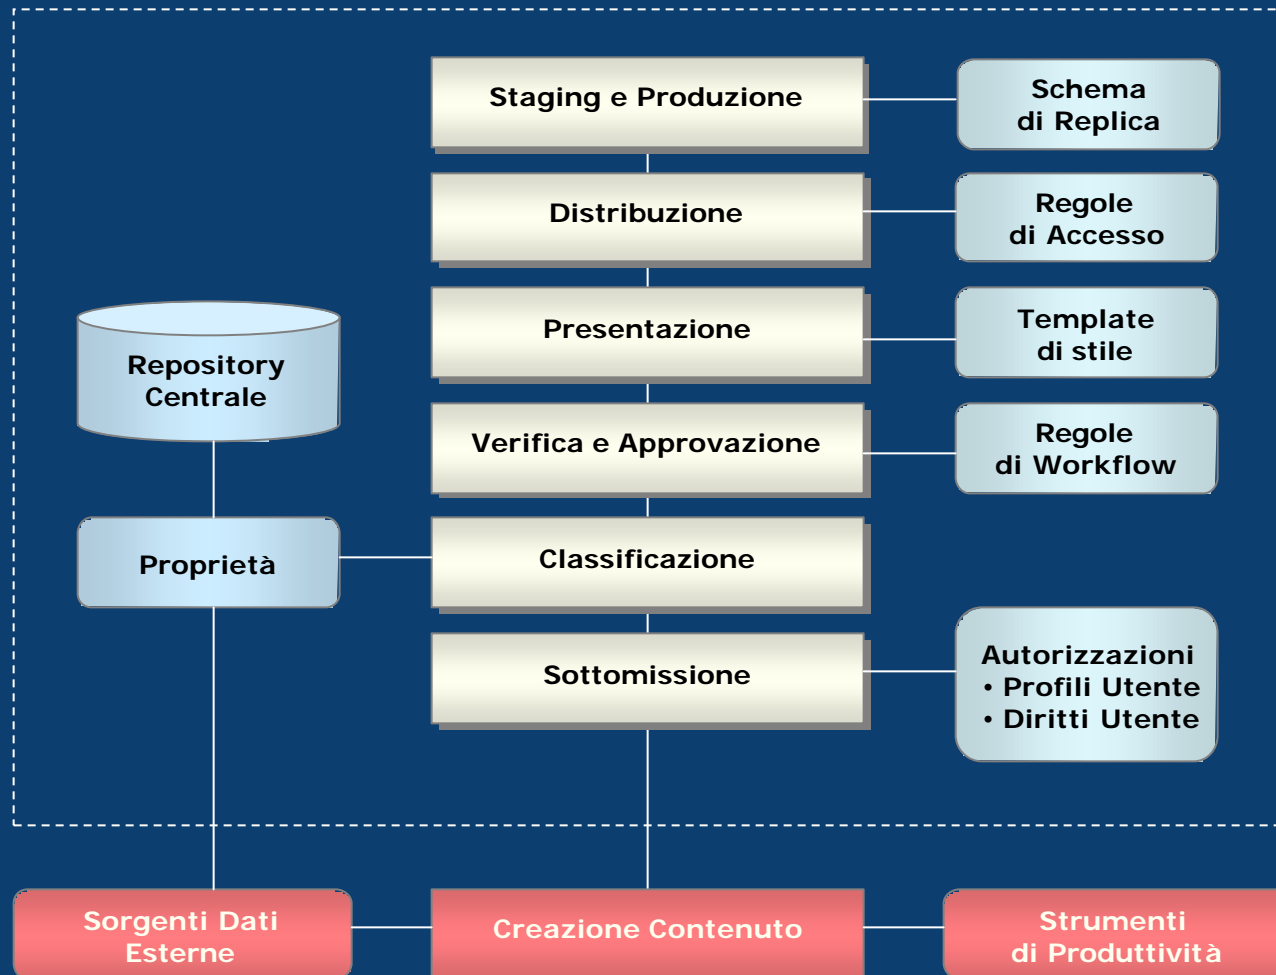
Staging e Produzione

Schema di Replica

Distribuzione

Regole di Accesso

Repository Centrale

Presentazione

Template di stile

Verifica e Approvazione

Regole di Workflow

Proprietà

Classificazione

Sottomissione

Autorizzazioni
• Profili Utente
• Diritti Utente

Sorgenti Dati Esterne

Creazione Contenuto

Strumenti di Produttività